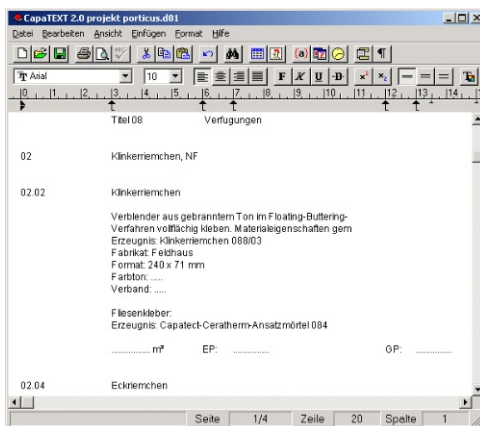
CapaTEXT 2.0 projekt porticus.d81

Datei Bearbeiten Ansicht Einfügen Format Hilfe

Arial 10

Titel 08 Verfugungen

02 Klinkerriemchen, NF

02.02 Klinkerriemchen

Verblender aus gebranntem Ton im Floating-Buttering-Verfahren vollflächig kleben. Materialeigenschaften gem
Erzeugnis: Klinkerriemchen 088/03
Fabrikat: Feldhaus
Format: 240 x 71 mm
Farbton: ....
Verband: ....

Fliesenkleber:
Erzeugnis: Capatect-Ceratherm-Ansatzmörtel 084

.............. m² EP: .............. GP: ..............

02.04 Eckriemchen

Seite 1/4 Zeile 20 Spalte 1